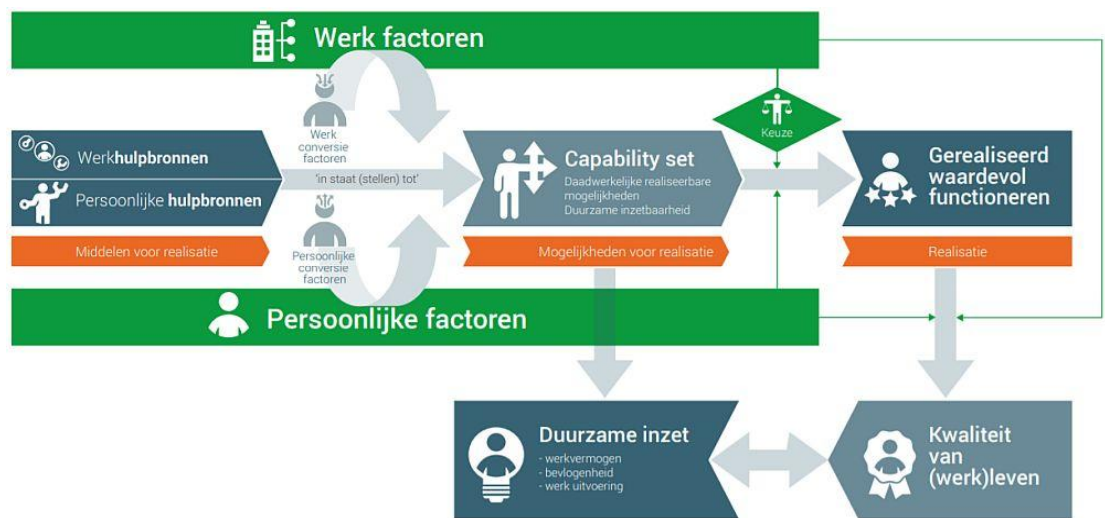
Werk factoren

Werk conversie factoren

Werkhulpbronnen

Persoonlijke hulpbronnen

'in staat (stellen) tot'

Capability set
Daadwerkelijke realiseerbare mogelijkheden
Duurzame inzetbaarheid

Keuze

Gerealiseerd waardevol functioneren

Middelen voor realisatie

Persoonlijke conversie factoren

Mogelijkheden voor realisatie

Realisatie

Persoonlijke factoren

Duurzame inzet
- werkvermogen
- bevlogenheid
- werk uitvoering

Kwaliteit van (werk)leven